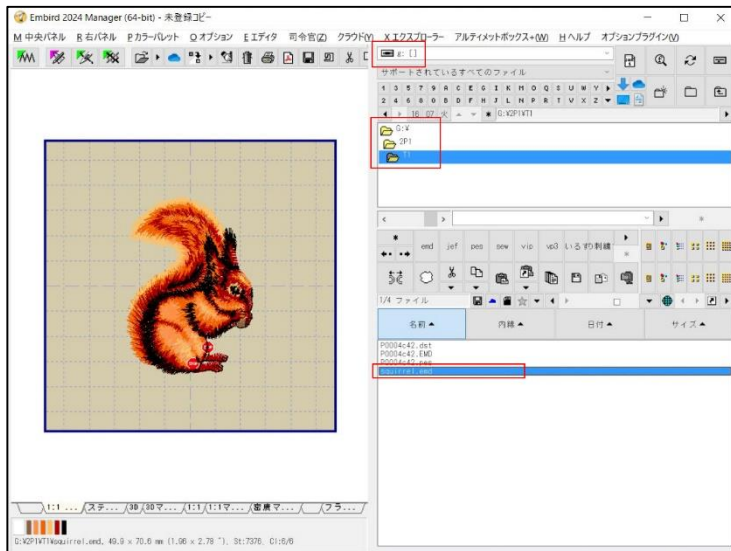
Embird 2024 Manager (64-bit) - 未登録コピー

M 中央パネル R 右パネル P カラーパレット O オプション E エディタ 司令官(Z) クラウド(Y) X エクスプローラー アルティメットボックス+(W) H ヘルプ オプションプラグイン(V)

g: []

サポートされているすべてのファイル

1 3 5 7 9 A C E G I K M O Q S U W Y
2 4 6 8 0 B D F H J L N P R T V X Z

16 07 火 G:¥2P1¥T1

G:¥
2P1
T1

end jef pes sew vip vp3 いろいろ刺繍

1/4 ファイル

名前▲ 内線▲ 日付▲ サイズ▲

P0004c42.dst
P0004c42.EMD
P0004c42.pes
squirrel.emd

1:1... ステ... 3D 3Dマ... 1:1 1:1マ... 画質マ... フラ...

G:¥2P1¥T1¥squirrel.emd, 49.9 x 70.6 mm (1.96 x 2.78 "), St:7376, Cl:6/6